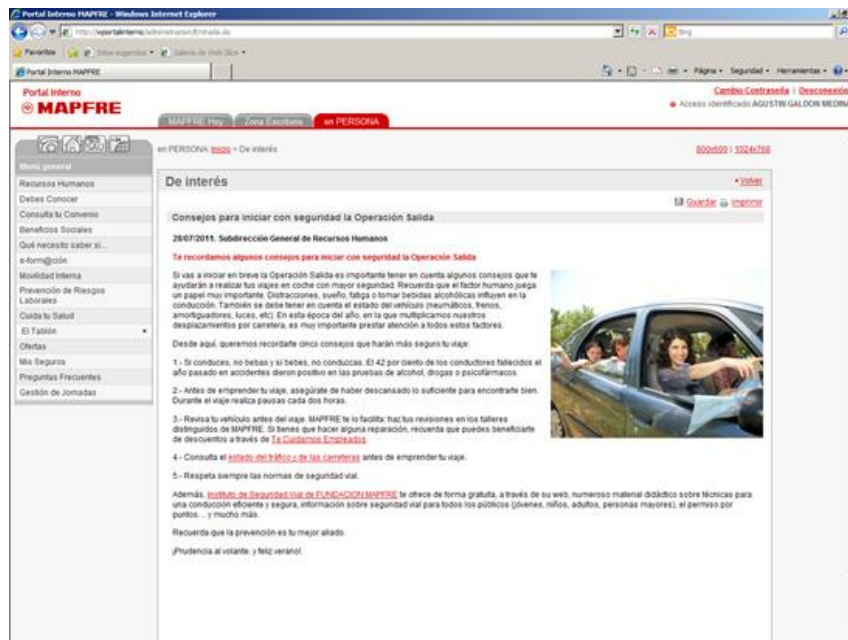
Portal Interno MAPFRE - Windows Internet Explorer

http://wportalinterno/administracion/Entrada.do

Bing

Favoritos | Sitios sugeridos • | Galería de Web Slice •

Portal Interno MAPFRE

Página • Seguridad • Herramientas •

Portal Interno
MAPFRE

MAPFRE Hoy | Zona Escritorio | en PERSONA

Cambio Contraseña | Desconexión
Acceso identificado AGUSTIN GALDON MEDINA

Menú general

Recursos Humanos
Debes Conocer
Consulta tu Convenio
Beneficios Sociales
Qué necesito saber si...
e-form@ción
Movilidad interna
Prevención de Riesgos Laborales
Cuida tu Salud
El Tablón
Ofertas
Mis Seguros
Preguntas Frecuentes
Gestión de Jornadas

en PERSONA: Inicio > De interés

800x600 | 1024x768

De interés

Volver

Guardar Imprimir

Consejos para iniciar con seguridad la Operación Salida

28/07/2011. Subdirección General de Recursos Humanos

Te recordamos algunos consejos para iniciar con seguridad la Operación Salida

Si vas a iniciar en breve la Operación Salida es importante tener en cuenta algunos consejos que te ayudarán a realizar tus viajes en coche con mayor seguridad. Recuerda que el factor humano juega un papel muy importante. Distracciones, sueño, fatiga o tomar bebidas alcohólicas influyen en la conducción. También se debe tener en cuenta el estado del vehículo (neumáticos, frenos, amortiguadores, luces, etc). En esta época del año, en la que multiplicamos nuestros desplazamientos por carretera, es muy importante prestar atención a todos estos factores.

Desde aquí, queremos recordarte cinco consejos que harán más seguro tu viaje:

1.- Si conduces, no bebas y si bebes, no conduzcas. El 42 por ciento de los conductores fallecidos el año pasado en accidentes dieron positivo en las pruebas de alcohol, drogas o psicofármacos.

2.- Antes de emprender tu viaje, asegúrate de haber descansado lo suficiente para encontrarte bien. Durante el viaje realiza pausas cada dos horas.

3.- Revisa tu vehículo antes del viaje. MAPFRE te lo facilita: haz tus revisiones en los talleres distinguidos de MAPFRE. Si tienes que hacer alguna reparación, recuerda que puedes beneficiarte de descuentos a través de Te Cuidamos Empleados.

4.- Consulta el estado del tráfico y de las carreteras antes de emprender tu viaje.

5.- Respeta siempre las normas de seguridad vial.

Además, Instituto de Seguridad Vial de FUNDACIÓN MAPFRE te ofrece de forma gratuita, a través de su web, numeroso material didáctico sobre técnicas para una conducción eficiente y segura, información sobre seguridad vial para todos los públicos (jóvenes, niños, adultos, personas mayores), el permiso por puntos.... y mucho más.

Recuerda que la prevención es tu mejor aliado.

¡Prudencia al volante, y feliz verano!.